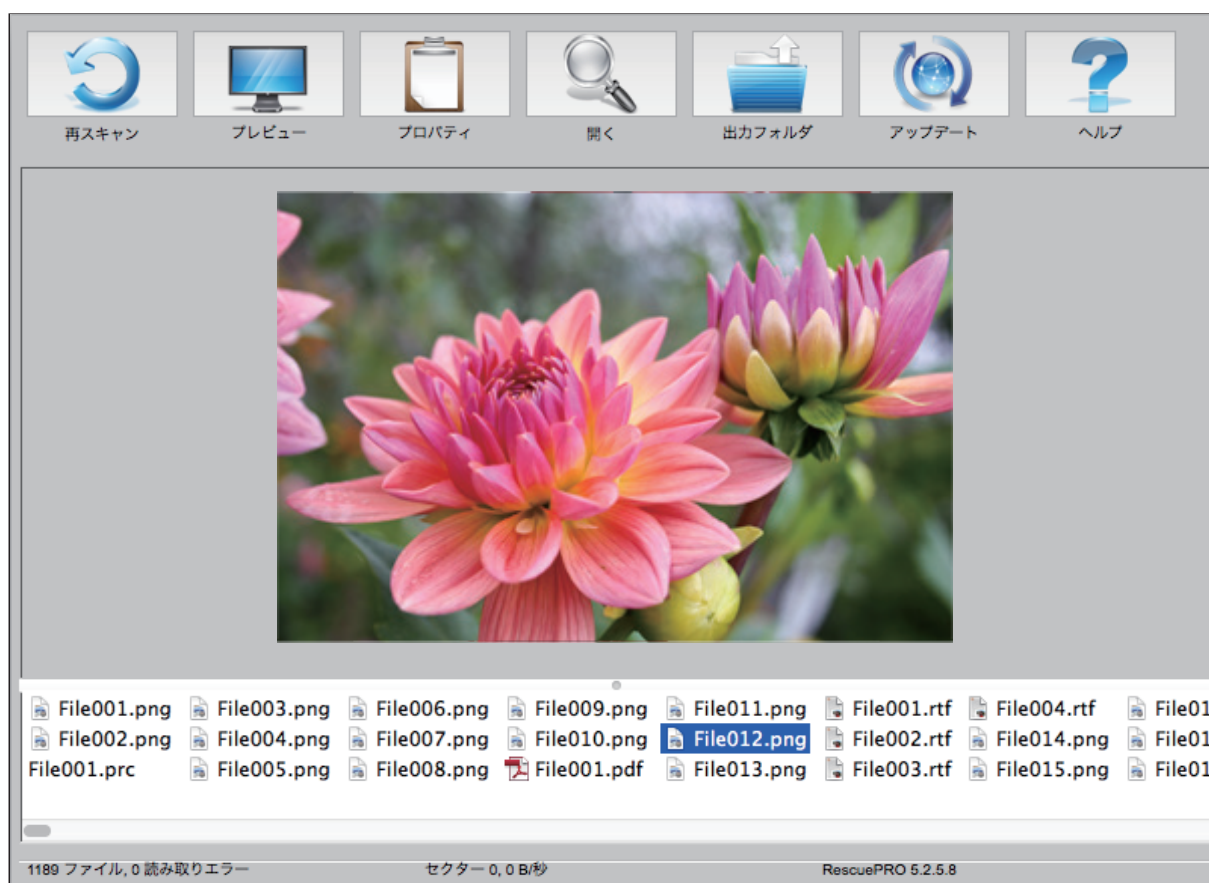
再スキャン プレビュー プロパティ 開く 出力フォルダ アップデート ヘルプ

File001.png File003.png File006.png File009.png File011.png File001.rtf File004.rtf File01
File002.png File004.png File007.png File010.png File012.png File002.rtf File014.png File01
File001.prc File005.png File008.png File001.pdf File013.png File003.rtf File015.png File01

1189 ファイル, 0 読み取りエラー セクター 0, 0 B/秒 RescuePRO 5.2.5.8